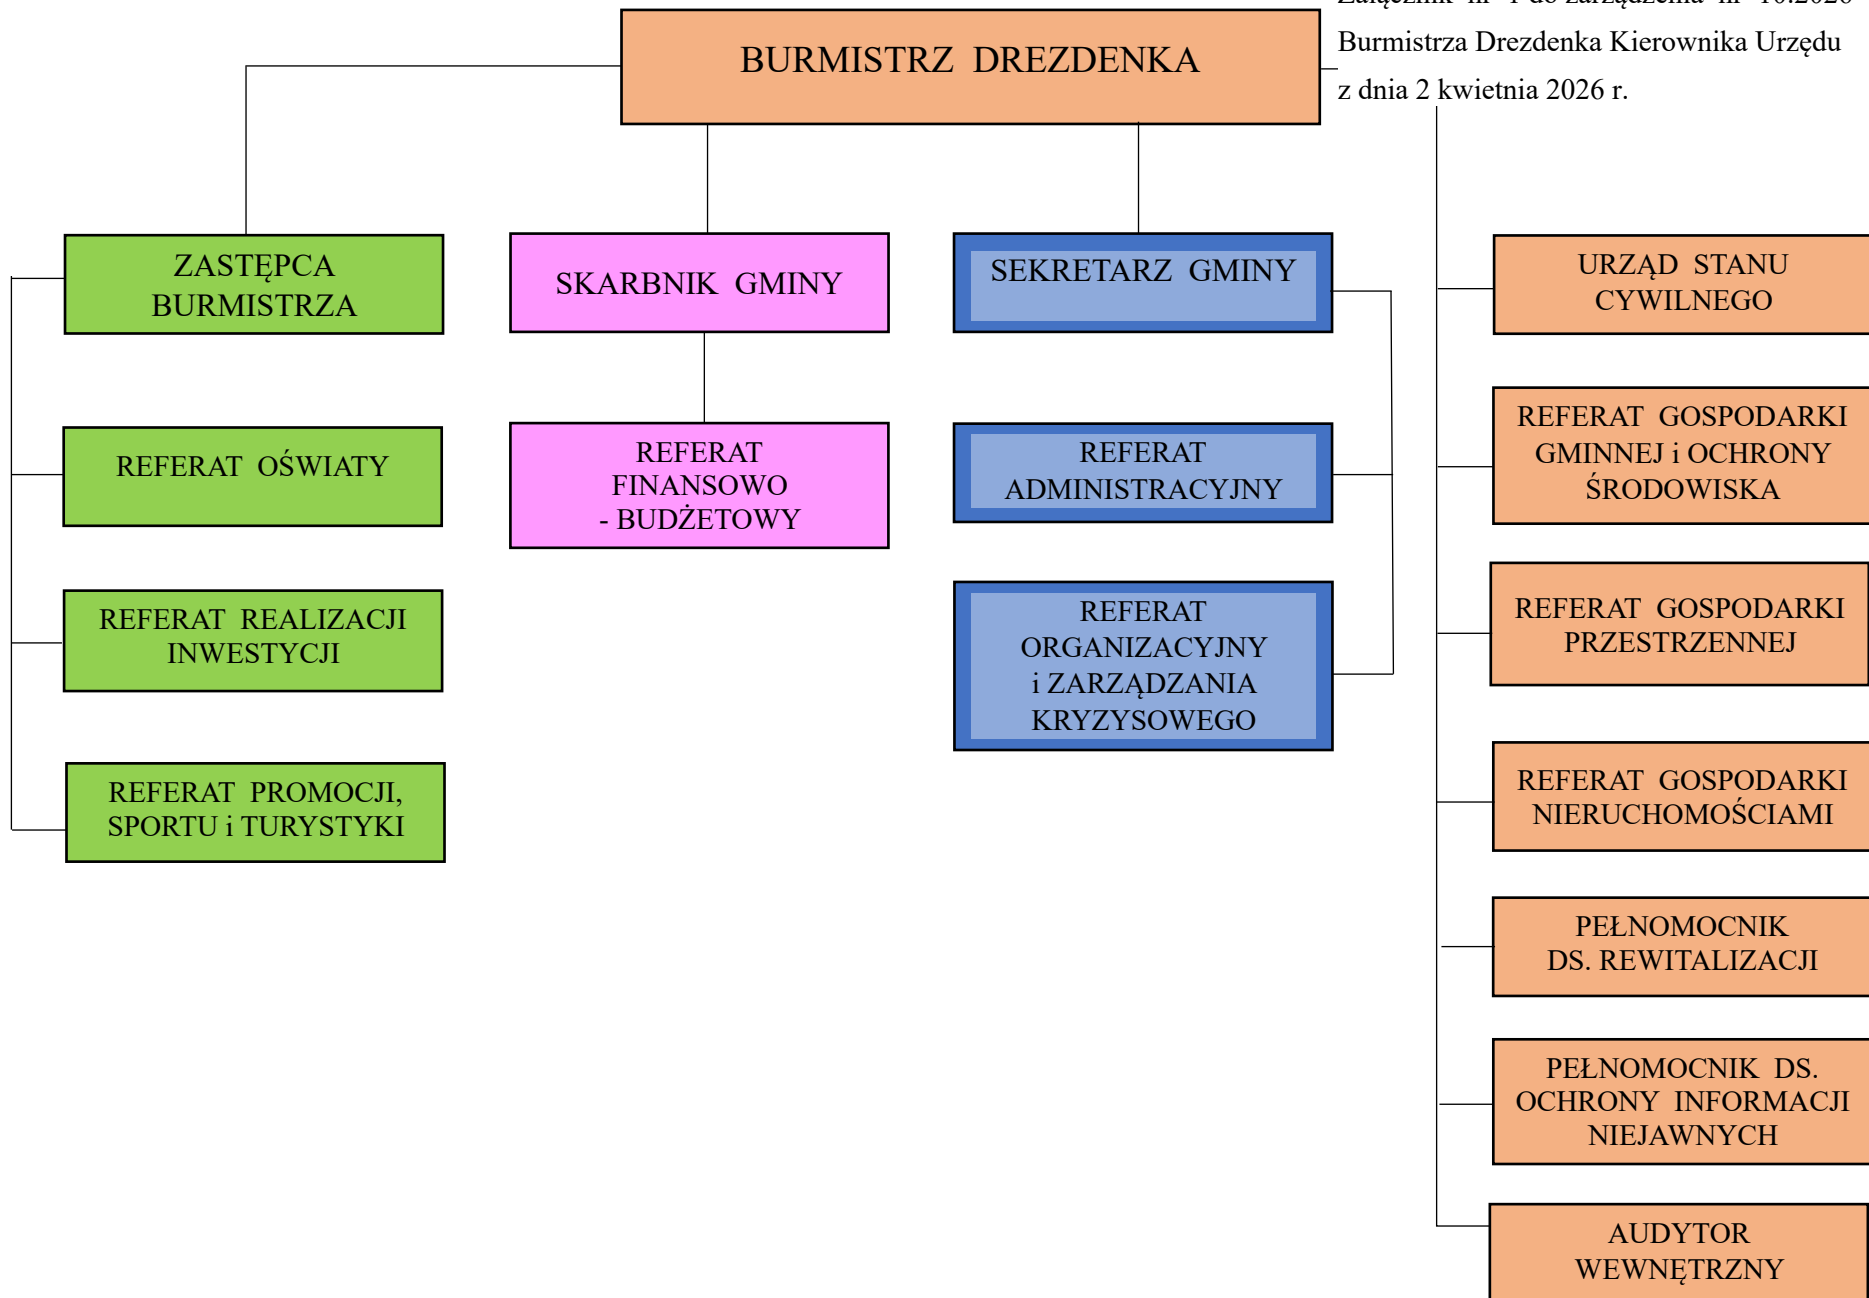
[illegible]
Burmistrza Drezdenka Kierownika Urzędu
z dnia 2 kwietnia 2026 r.

BURMISTRZ DREZDENKA

ZASTĘPCA BURMISTRZA

SKARBNIK GMINY

SEKRETARZ GMINY

URZĄD STANU CYWILNEGO

REFERAT OŚWIATY

REFERAT FINANSOWO - BUDŻETOWY

REFERAT ADMINISTRACYJNY

REFERAT GOSPODARKI GMINNEJ i OCHRONY ŚRODOWISKA

REFERAT REALIZACJI INWESTYCJI

REFERAT ORGANIZACYJNY i ZARZĄDZANIA KRYZYSOWEGO

REFERAT GOSPODARKI PRZESTRZENNEJ

REFERAT PROMOCJI, SPORTU i TURYSTYKI

REFERAT GOSPODARKI NIERUCHOMOŚCIAMI

PEŁNOMOCNIK DS. REWITALIZACJI

PEŁNOMOCNIK DS. OCHRONY INFORMACJI NIEJAWNYCH

AUDYTOR WEWNĘTRZNY